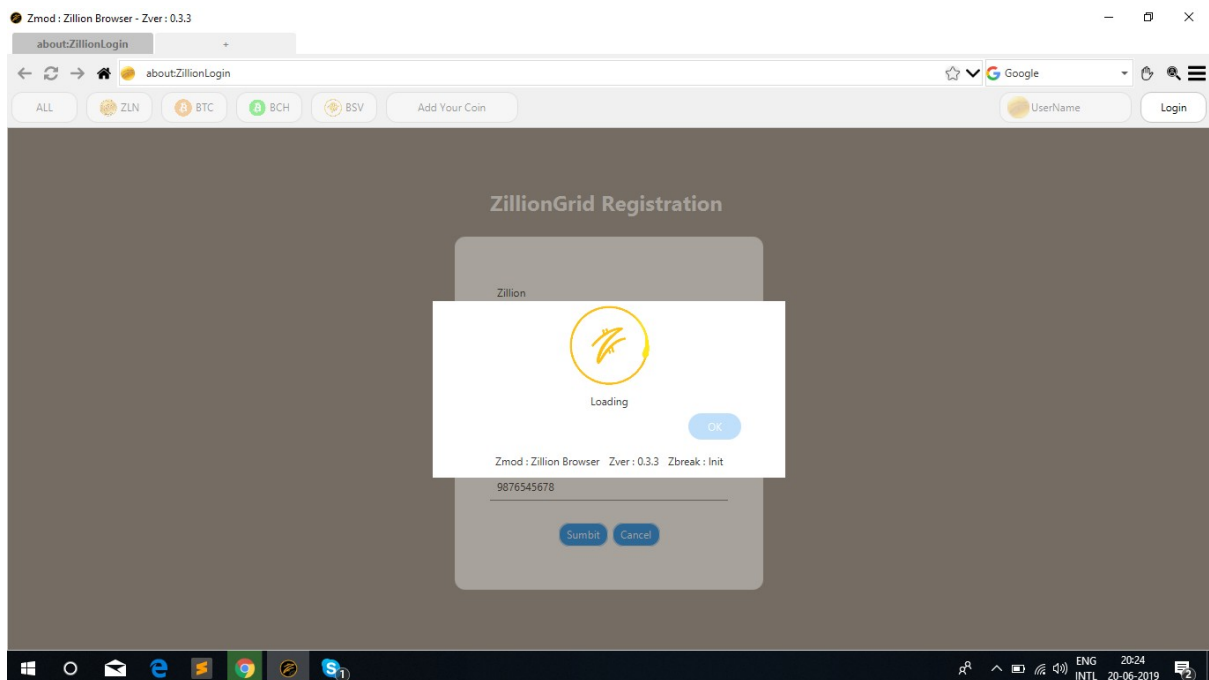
Zmod : Zillion Browser - Zver : 0.3.3

about:ZillionLogin
+

about:ZillionLogin

Google

ALL ZLN BTC BCH BSV Add Your Coin

UserName
Login

ZillionGrid Registration

Zillion

Loading

OK

Zmod : Zillion Browser Zver : 0.3.3 Zbreak : Init

9876545678

Sumbit Cancel

ENG INTL 20:24 20-06-2019